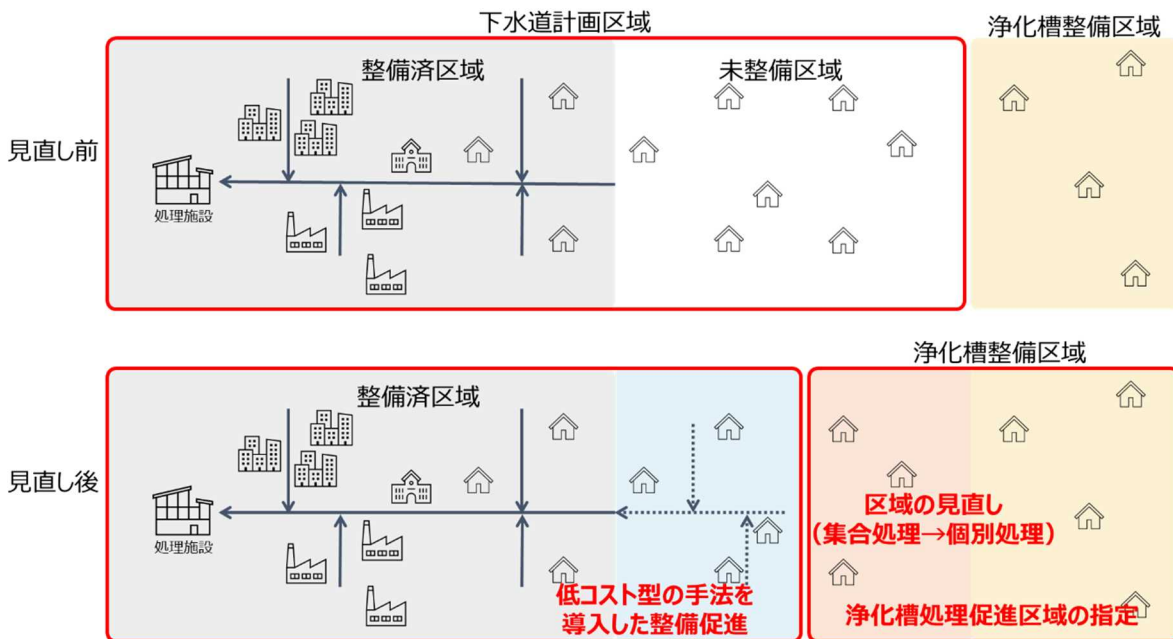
下水道計画区域

浄化槽整備区域

整備済区域

未整備区域

見直し前

処理施設

浄化槽整備区域

整備済区域

見直し後

処理施設

区域の見直し
（集合処理→個別処理）

低コスト型の手法を
導入した整備促進

浄化槽処理促進区域の指定